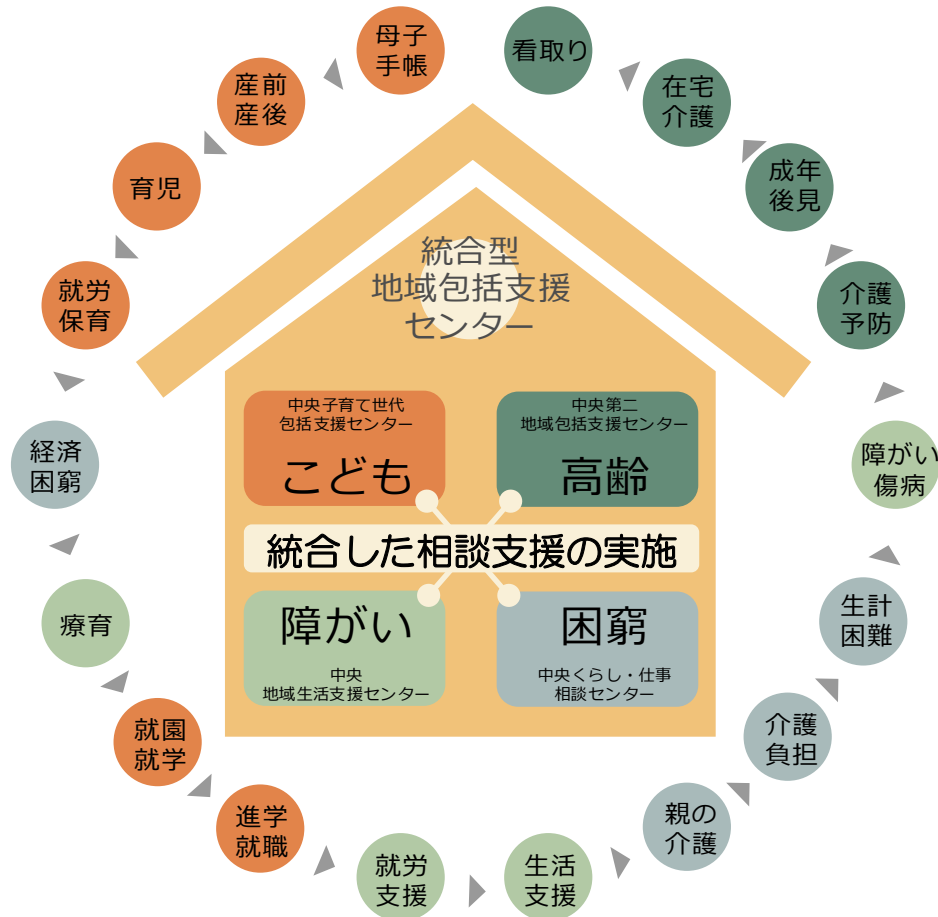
統合型
地域包括支援
センター

中央子育て世代
包括支援センター
こども

中央第二
地域包括支援センター
高齢

統合した相談支援の実施

障がい
中央
地域生活支援センター

困窮
中央くらし・仕事
相談センター

母子
手帳

看取り

在宅
介護

成年
後見

介護
予防

障がい
傷病

生計
困難

介護
負担

親の
介護

生活
支援

就労
支援

進学
就職

就園
就学

療育

経済
困窮

就労
保育

育児

産前
産後